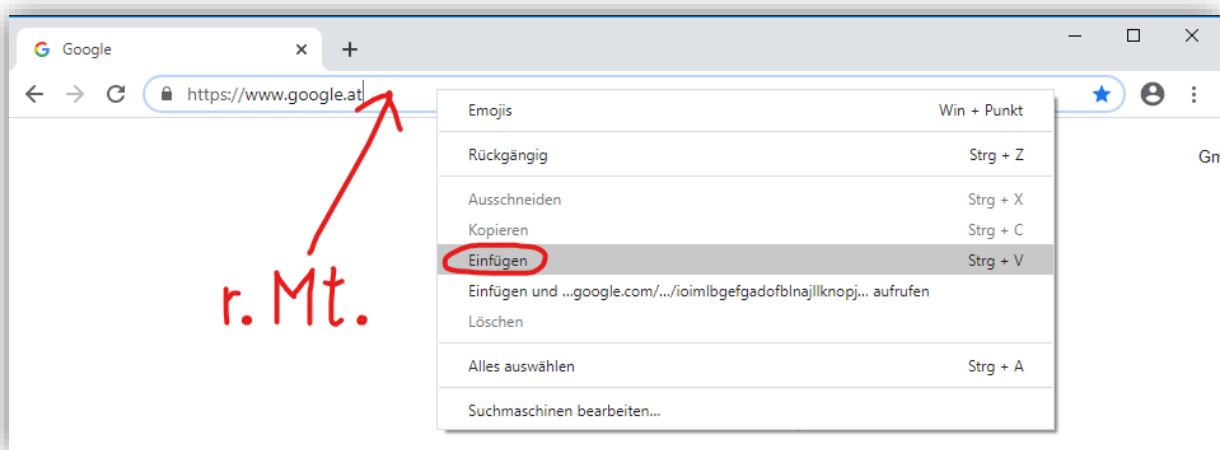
Google

https://www.google.at

Emojis Win + Punkt

Rückgängig Strg + Z

Ausschneiden Strg + X

Kopieren Strg + C

Einfügen Strg + V

Einfügen und ...google.com/.../ioimlbgefgadofblnajllknopj... aufrufen

Löschen

Alles auswählen Strg + A

Suchmaschinen bearbeiten...

Gm

r. Mt.